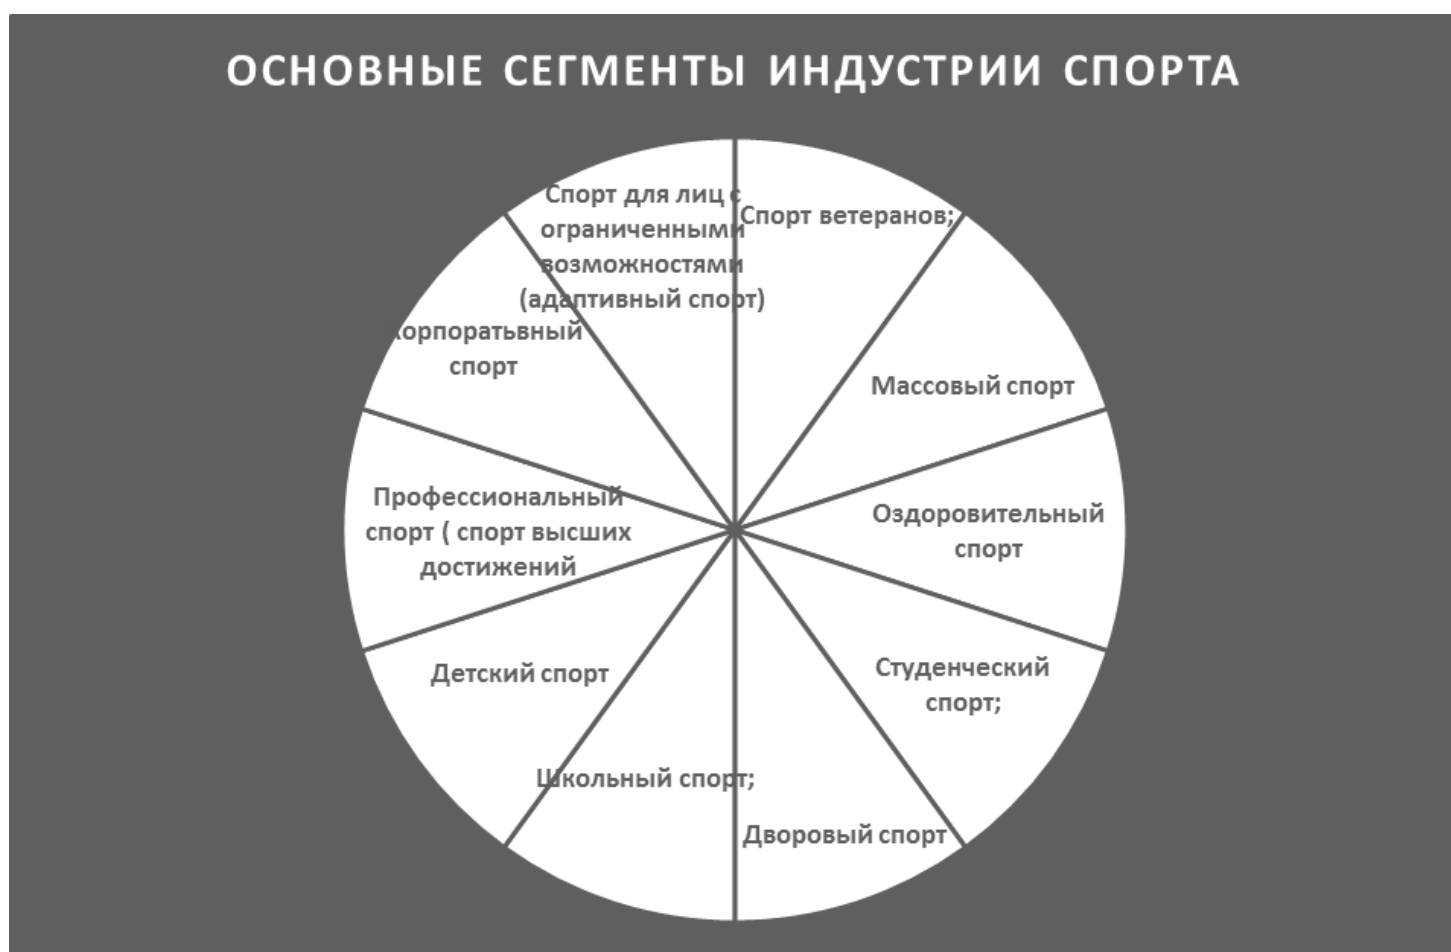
ОСНОВНЫЕ СЕГМЕНТЫ ИНДУСТРИИ СПОРТА

Спорт ветеранов;

Массовый спорт

Оздоровительный спорт

Студенческий спорт;

Дворовый спорт

Школьный спорт;

Детский спорт

Профессиональный спорт ( спорт высших достижений

Корпоратьвный спорт

Спорт для лиц с ограниченными возможностями (адаптивный спорт)